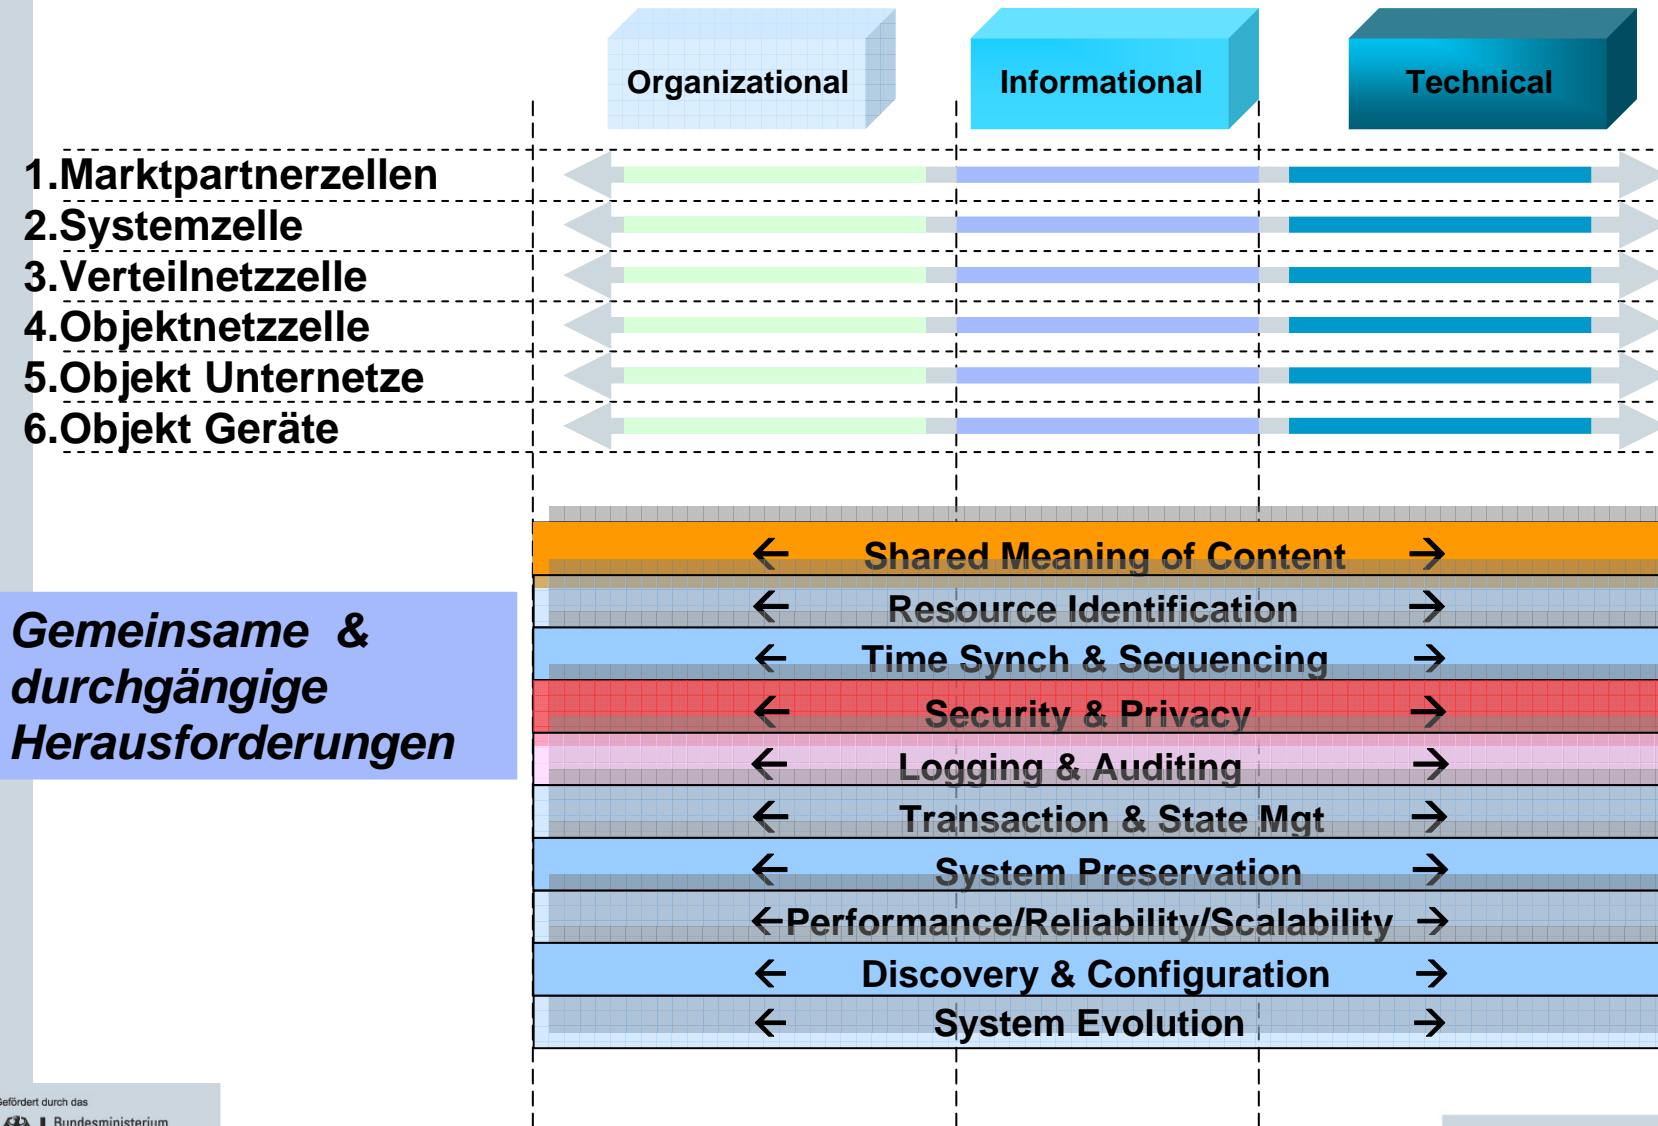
Organizational

Informational

Technical

1.Marktpartnerzellen
2.Systemzelle
3.Verteilnetzzelle
4.Objektnetzzelle
5.Objekt Unternetze
6.Objekt Geräte

Gemeinsame & durchgängige Herausforderungen

← Shared Meaning of Content →
← Resource Identification →
← Time Synch & Sequencing →
← Security & Privacy →
← Logging & Auditing →
← Transaction & State Mgt →
← System Preservation →
←Performance/Reliability/Scalability →
← Discovery & Configuration →
← System Evolution →

Gefördert durch das
Bundesministerium